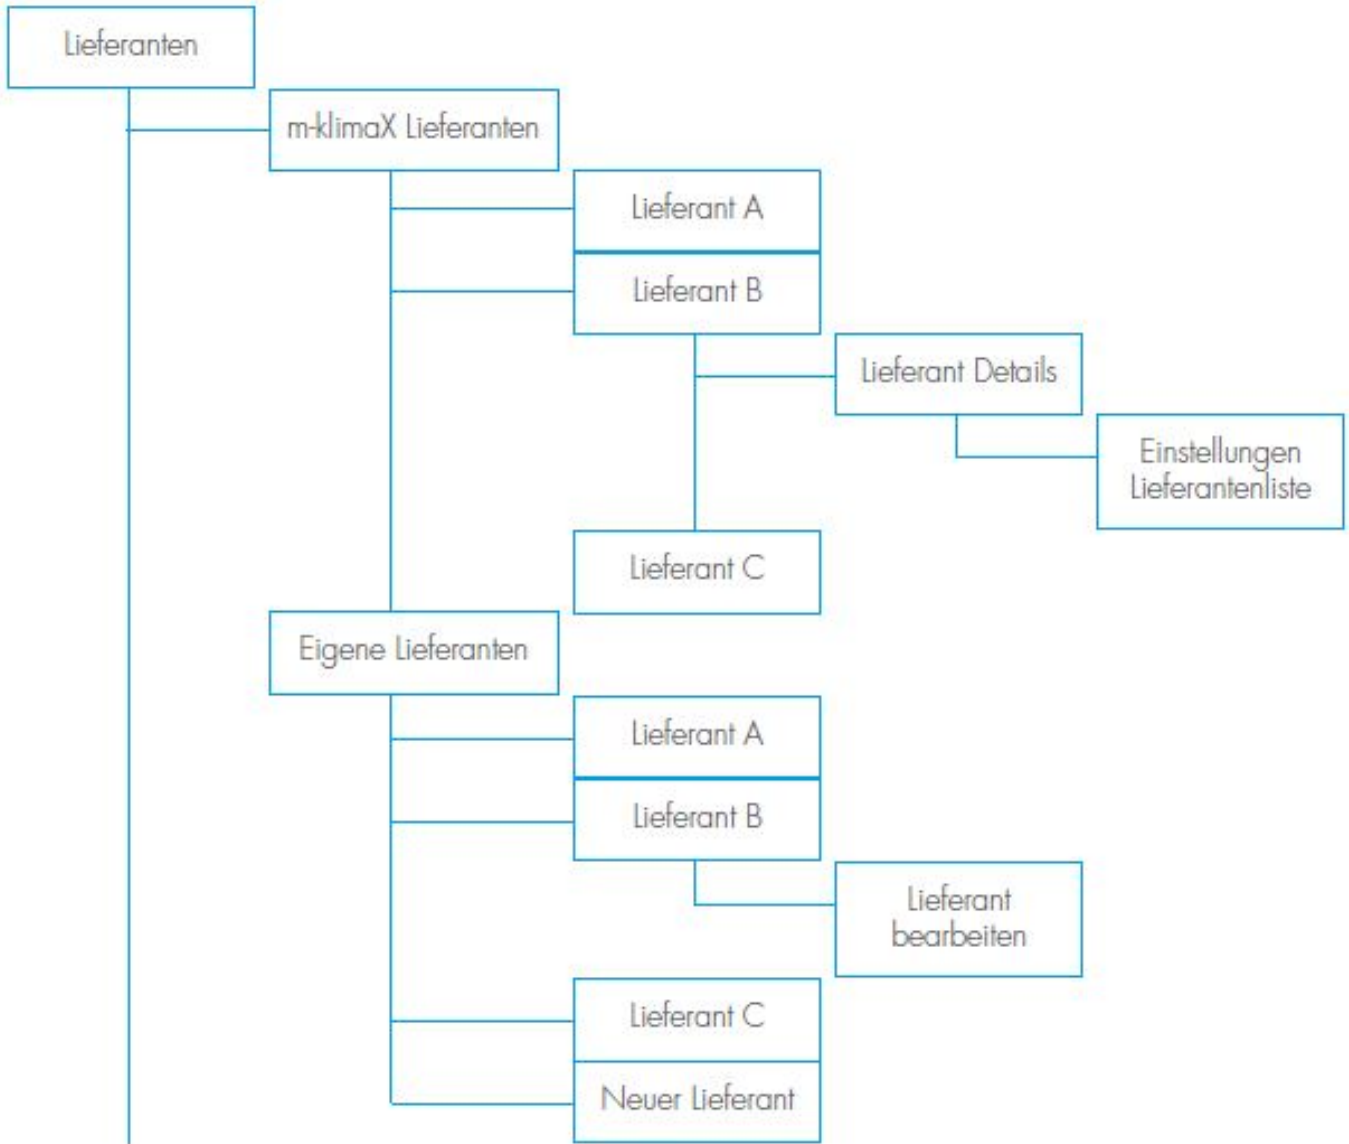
Lieferanten

m-klimaX Lieferanten

Lieferant A

Lieferant B

Lieferant Details

Einstellungen Lieferantenliste

Lieferant C

Eigene Lieferanten

Lieferant A

Lieferant B

Lieferant bearbeiten

Lieferant C

Neuer Lieferant